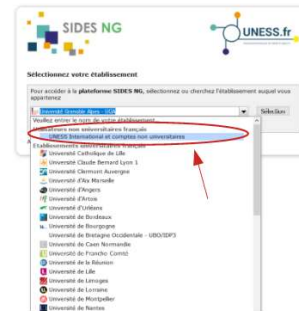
SIDES NG

UNESS.fr

Sélectionnez votre établissement

Pour accéder à la plateforme SIDES NG, sélectionnez ou cherchez l'établissement auquel vous appartenez

Université Grenoble Alpes - UGA

Sélection

Veuillez entrer le nom de votre établissement

Utilisateurs non universitaires français

UNESS International et comptes non universitaires

Etablissements universitaires français

Université Catholique de Lille

Université Claude Bernard Lyon 1

Université Clermont Auvergne

Université d'Aix Marseille

Université d'Angers

Université d'Artois

Université d'Orléans

Université de Bordeaux

Université de Bourgogne

Université de Bretagne Occidentale - UBO/IBP3

Université de Caen Normandie

Université de Franche Comté

Université de la Réunion

Université de Lille

Université de Limoges

Université de Lorraine

Université de Montpellier

Université de Nantes